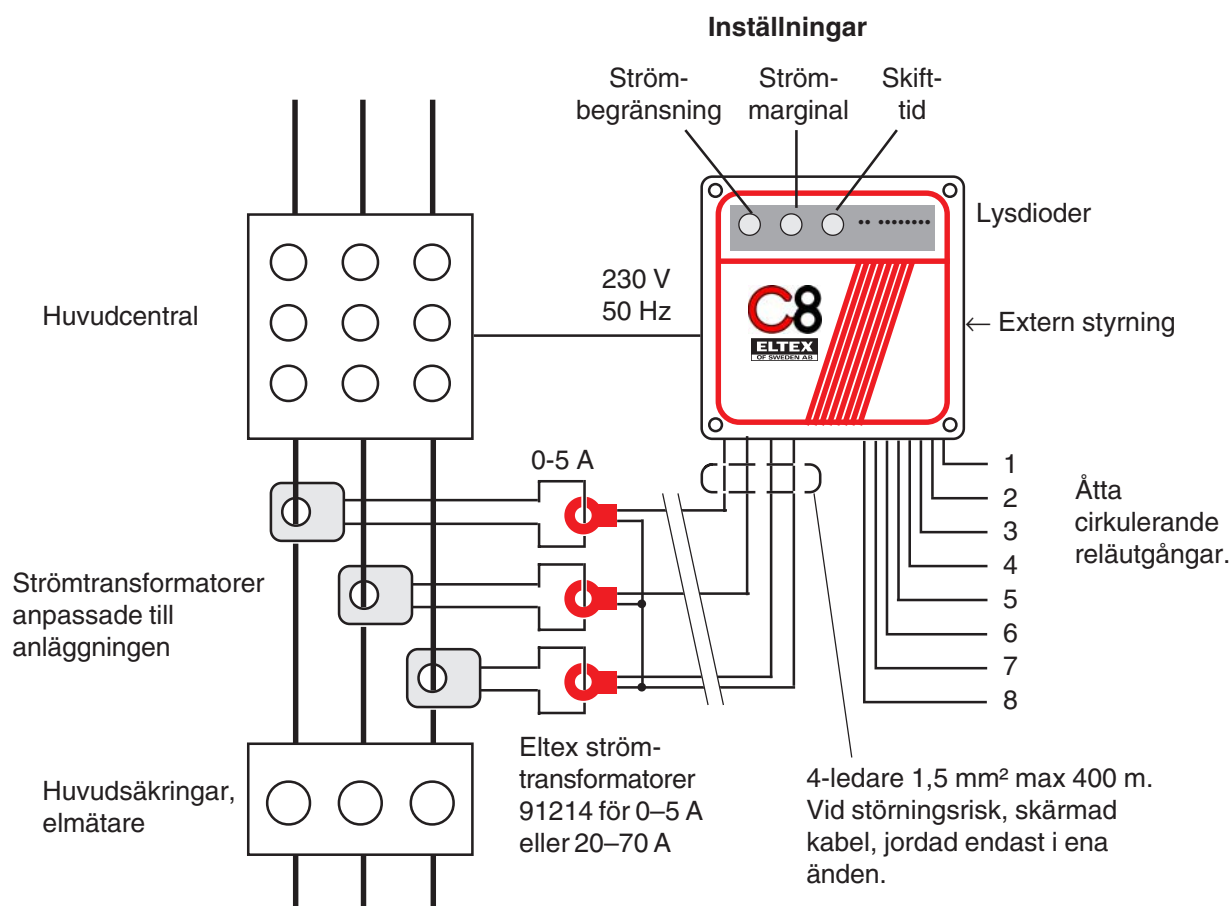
Inställningar

Strömbegränsning

Strömmarginal

Skifttid

Lysdioder

230 V
50 Hz

Huvudcentral

C8
ELTEX
OF SWEDEN AB

← Extern styrning

0-5 A

1
2
3
4
5
6
7
8

Åtta cirkulerande reläutgångar.

Strömtransformatorer anpassade till anläggningen

Huvudsäkringar, elmätare

Eltex strömtransformatorer 91214 för 0–5 A eller 20–70 A

4-ledare 1,5 mm² max 400 m. Vid störningsrisk, skärmad kabel, jordad endast i ena änden.